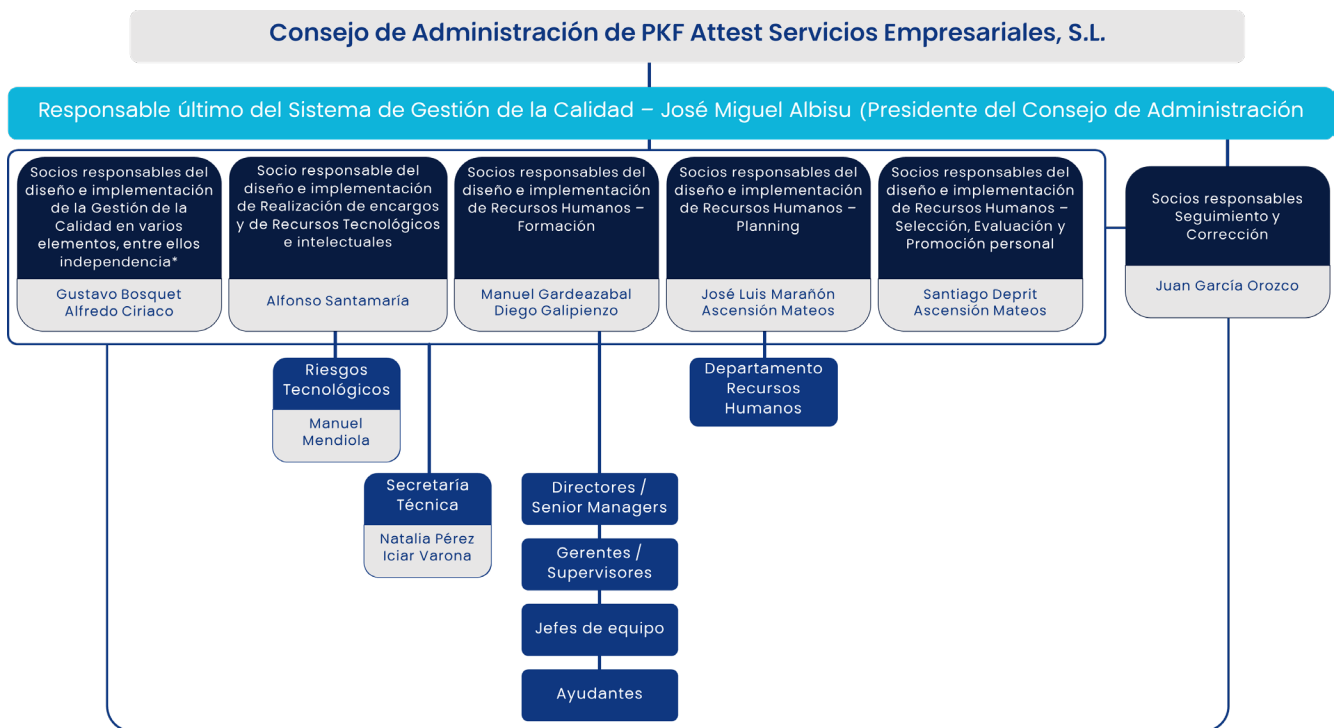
Consejo de Administración de PKF Attest Servicios Empresariales, S.L.

Responsable último del Sistema de Gestión de la Calidad – José Miguel Albisu (Presidente del Consejo de Administración

Socios responsables del diseño e implementación de la Gestión de la Calidad en varios elementos, entre ellos independencia*

Gustavo Bosquet
Alfredo Ciriaco

Socio responsable del diseño e implementación de Realización de encargos y de Recursos Tecnológicos e intelectuales

Alfonso Santamaría

Socios responsables del diseño e implementación de Recursos Humanos – Formación

Manuel Gardeazabal
Diego Galipienzo

Socios responsables del diseño e implementación de Recursos Humanos – Planning

José Luis Marañón
Ascensión Mateos

Socios responsables del diseño e implementación de Recursos Humanos – Selección, Evaluación y Promoción personal

Santiago Deprit
Ascensión Mateos

Socios responsables Seguimiento y Corrección

Juan García Orozco

Riesgos Tecnológicos

Manuel Mendiola

Departamento Recursos Humanos

Secretaría Técnica

Natalia Pérez
Iciar Varona

Directores / Senior Managers

Gerentes / Supervisores

Jefes de equipo

Ayudantes